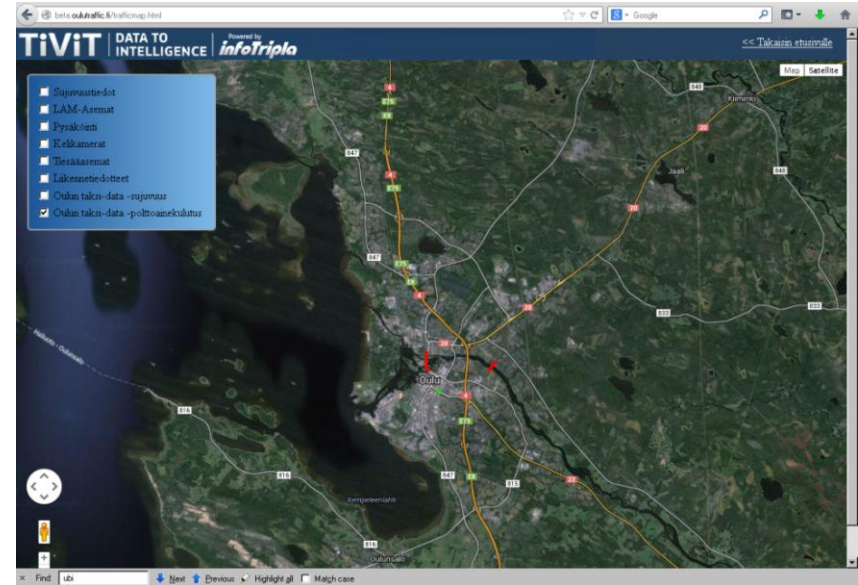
beta.oulutraffic.fi/trafficmap.html

Google

TiViT | DATA TO INTELLIGENCE | Powered by infoTripla

<< Takaisin etusivulle

Map Satellite

Sujuvuustiedot
LAM-Asemat
Pysäköinti
Kelikamerat
Tiesääasemat
Liikennetiedotteet
Oulun taksi-data -sujuvuus
Oulun taksi-data -polttoainekulutus

4
E75
E8
847
4
E75
20
Kiiminki
20
Jääli
848
20
847
E75
E8
4
22
833
20
Hailuoto - Oulunsalo
Oulu
4
E75
816
816
847
E8
815
22
Kempeleenlahti
Oulunsalo

Find: ubi
Next Previous Highlight all Match case